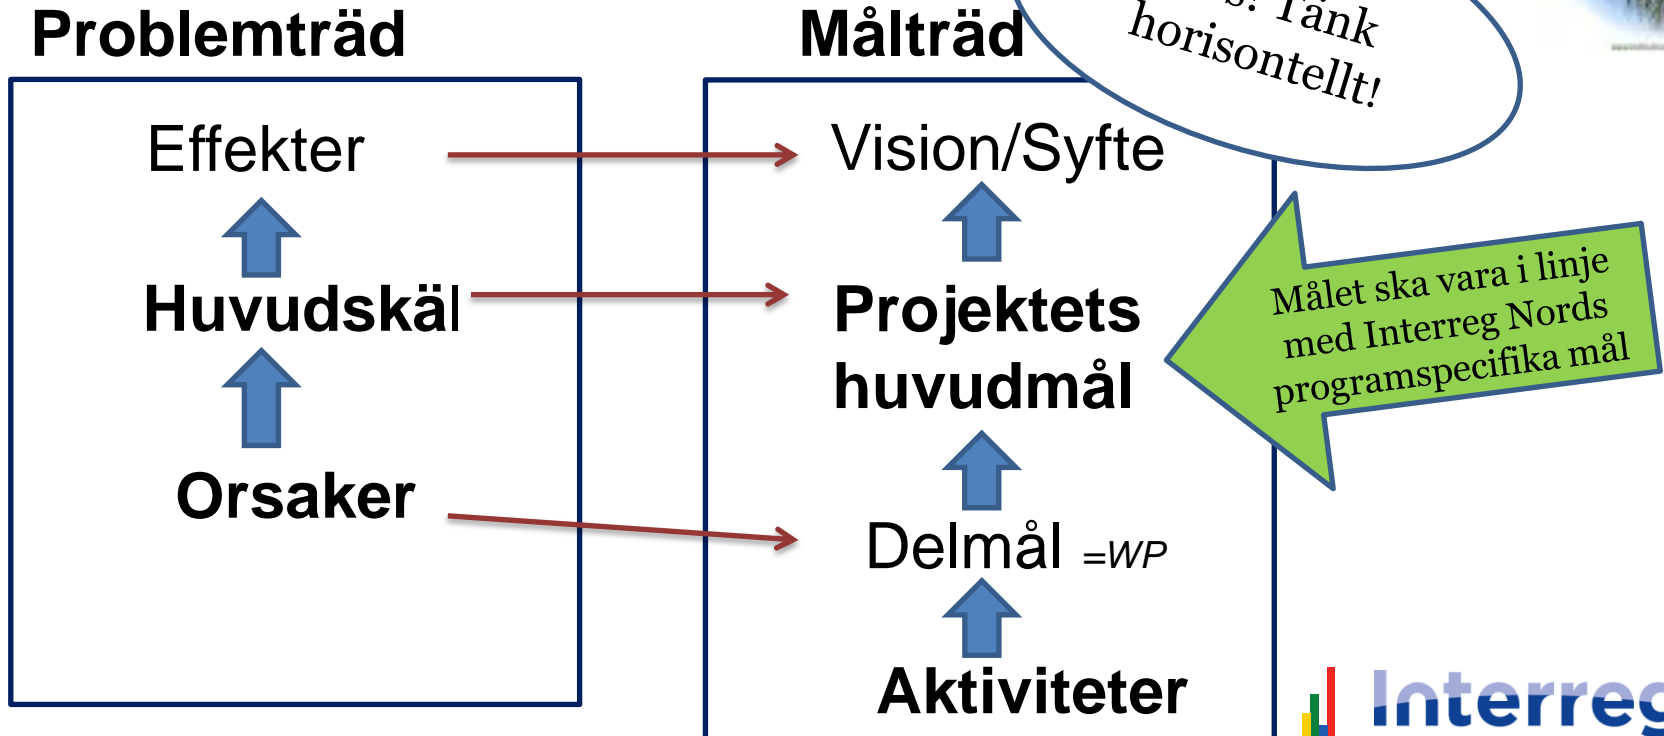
Problemträd

Effekter

Huvudskäl

Orsaker

Målträd

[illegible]: Tänk horisontellt!

Vision/Syfte

Projektets huvudmål

Delmål =WP

Aktiviteter

Målet ska vara i linje med Interreg Nords programspecifika mål

Interreg